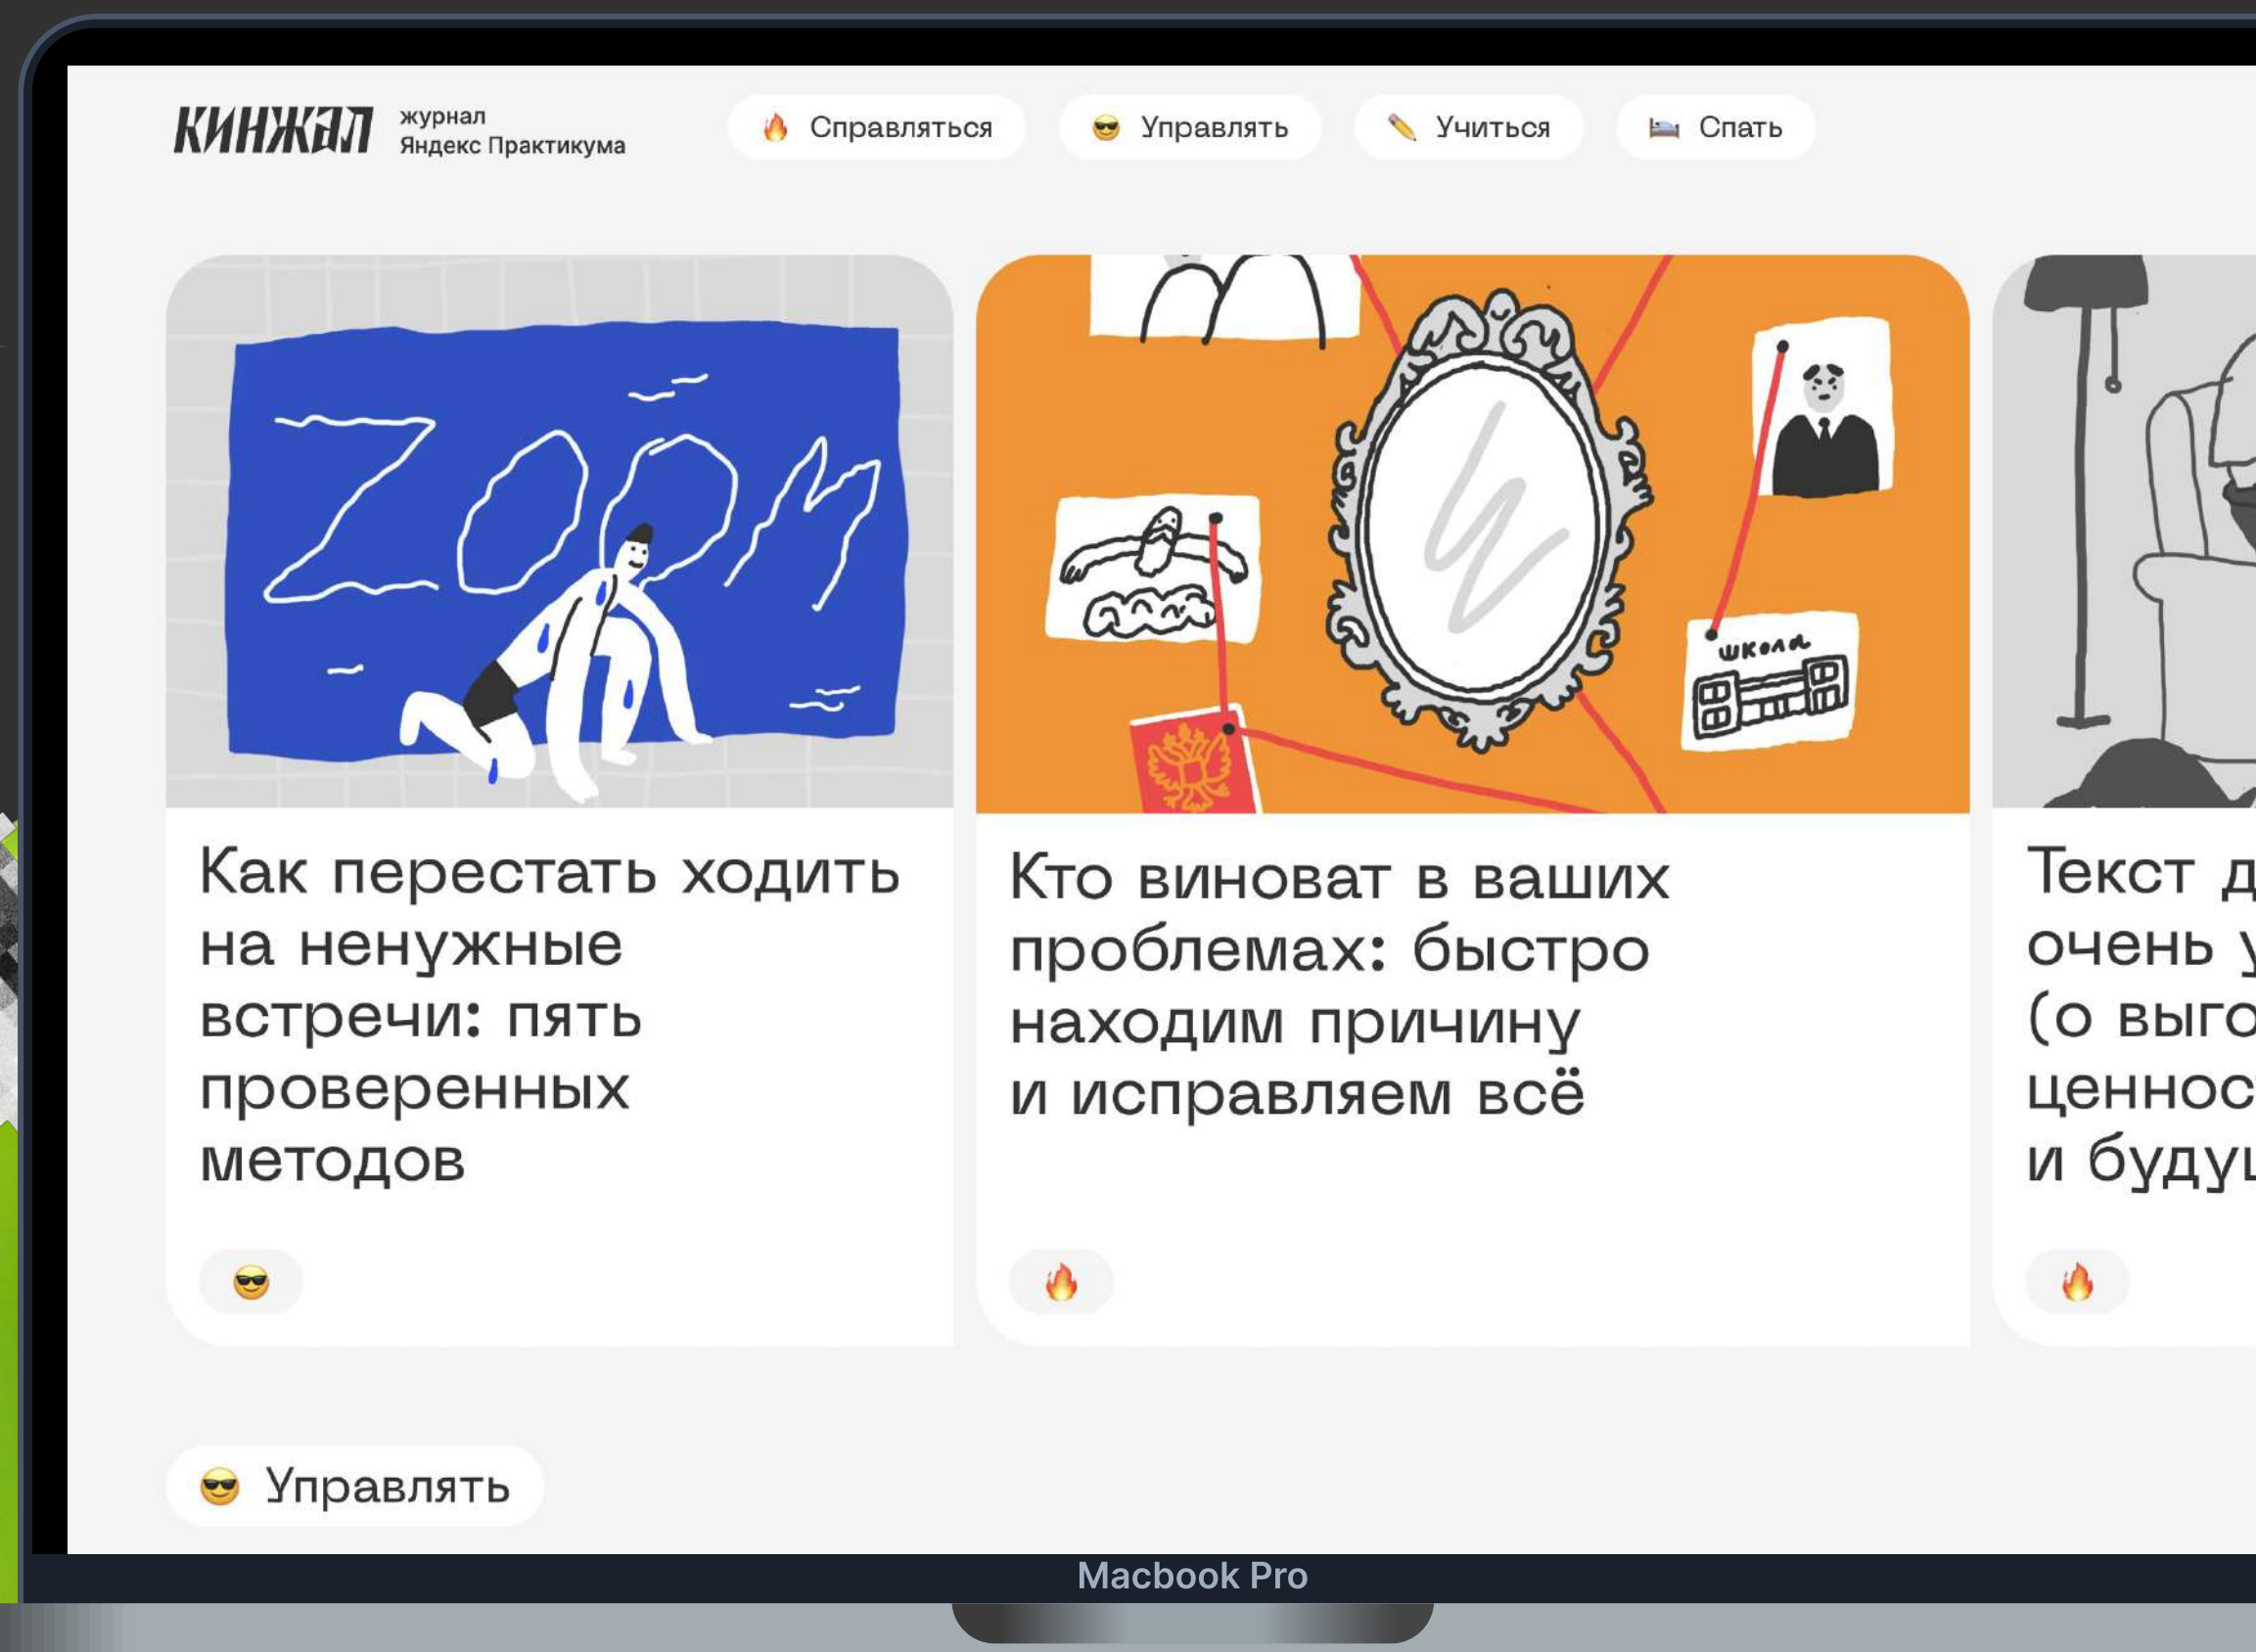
КИНЖАЛ журнал Яндекс Практикума

🔥 Справляться 😎 Управлять ✏️ Учиться 🛌 Спать

ZOOM

школа

Как перестать ходить на ненужные встречи: пять проверенных методов

😎

Кто виноват в ваших проблемах: быстро находим причину и исправляем всё

🔥

Текст д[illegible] очень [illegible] (о выго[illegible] ценнос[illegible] и буду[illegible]

🔥

😎 Управлять

Macbook Pro